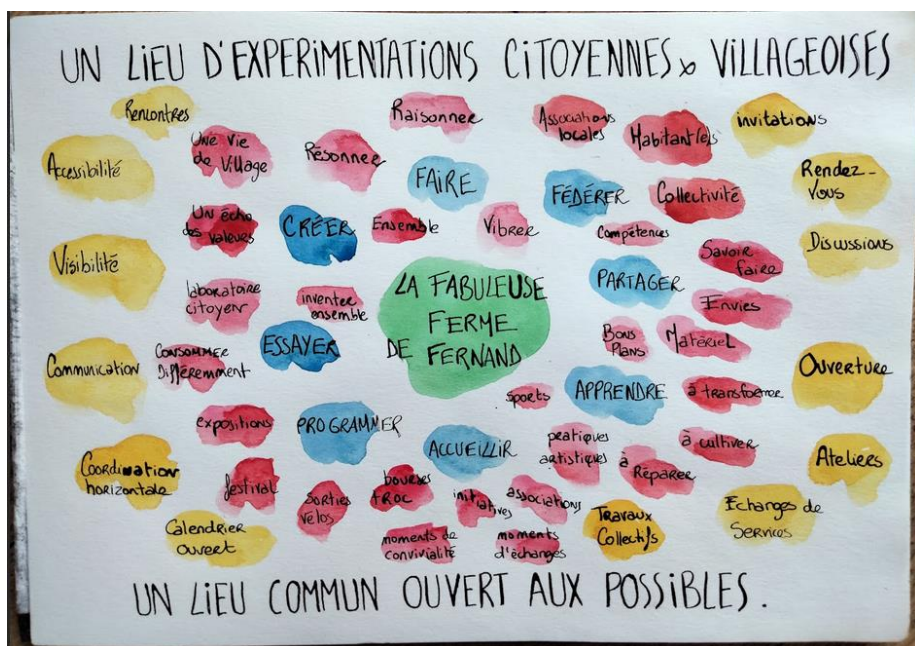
UN LIEU D'EXPERIMENTATIONS CITOYENNES & VILLAGEOISES

Rencontres
Accessibilité
Une vie de village
Résonner
Raisonner
FAIRE
Associations locales
Habitant(e)s
invitations
Rendez-vous
Un écho des valeurs
CRÉER
Ensemble
Vibrer
FÉDÉRER
Collectivité
Compétences
Visibilité
Savoir faire
Discussions
Laboratoire citoyen
inventer ensemble
LA FABULEUSE FERME DE FERNAND
PARTAGER
Envies
Communication
Consommer Différemment
ESSAYER
Bons Plans
Matériel
Ouverture
Sports
APPRENDRE
à transformer
Expositions
PROGRAMMER
ACCUEILLIR
pratiques artistiques
à cultiver
Ateliers
Coordination horizontale
festival
Sorties vélos
bourses troc
initiatives
associations
à Réparer
Echanges de Services
Calendrier ouvert
moments de convivialité
moments d'échanges
Travaux Collectifs

UN LIEU COMMUN OUVERT AUX POSSIBLES.